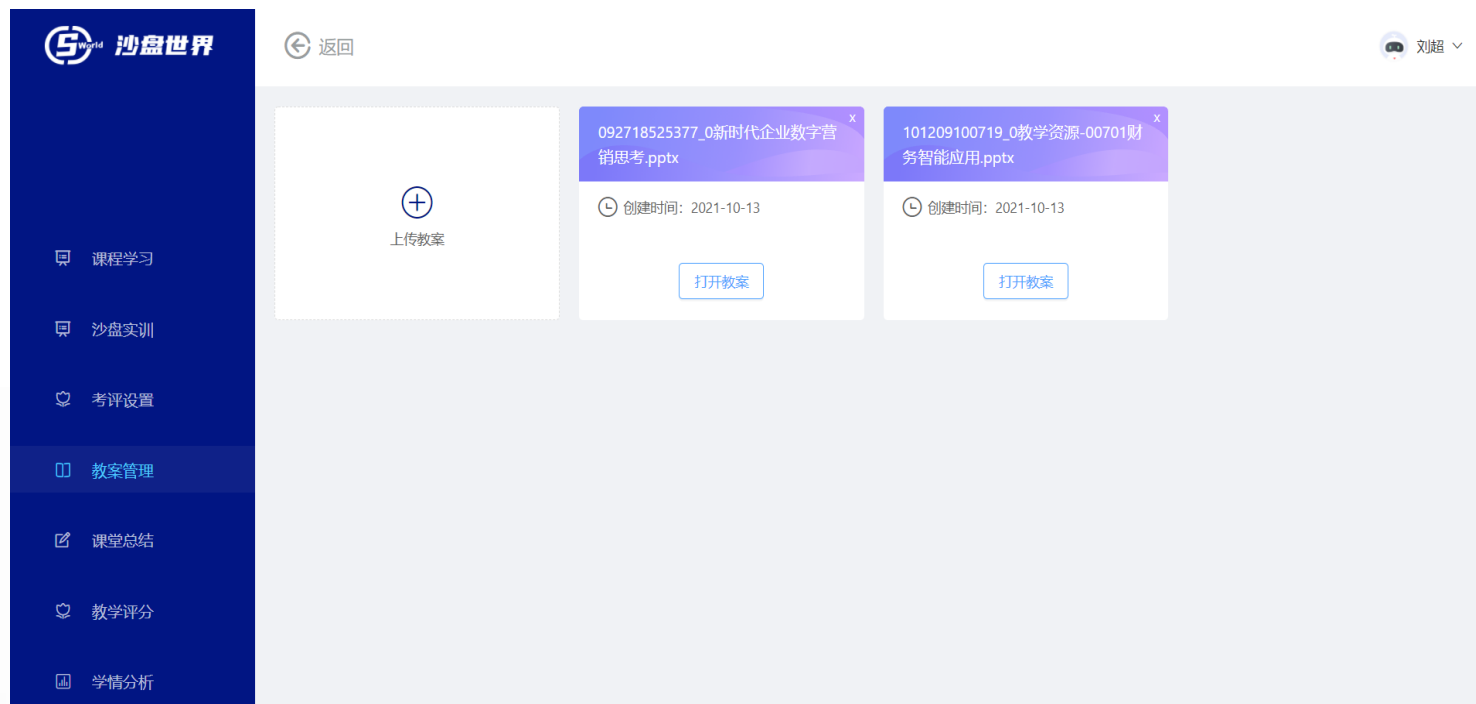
S World 沙盘世界

返回

刘超

课程学习

沙盘实训

考评设置

教案管理

课堂总结

教学评分

学情分析

上传教案

092718525377_0新时代企业数字营销思考.pptx
x
创建时间：2021-10-13
打开教案

101209100719_0教学资源-00701财务智能应用.pptx
x
创建时间：2021-10-13
打开教案